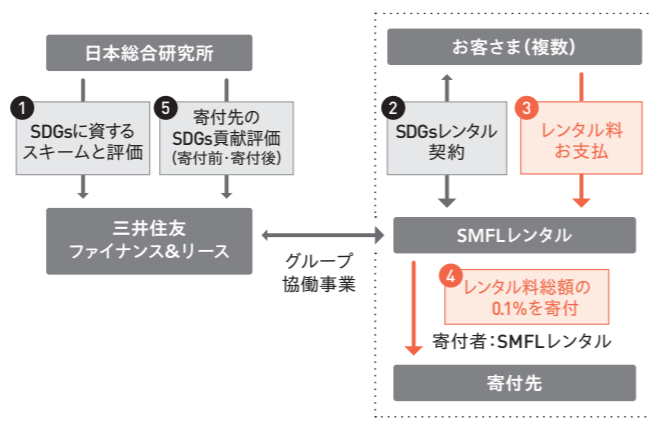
日本総合研究所

1
SDGsに資する
スキームと評価

5
寄付先の
SDGs貢献評価
(寄付前·寄付後)

三井住友
ファイナンス&リース

グループ
協働事業

お客さま(複数)

2
SDGsレンタル
契約

3
レンタル料
お支払

SMFLレンタル

4
レンタル料総額の
0.1%を寄付

寄付者:SMFLレンタル

寄付先